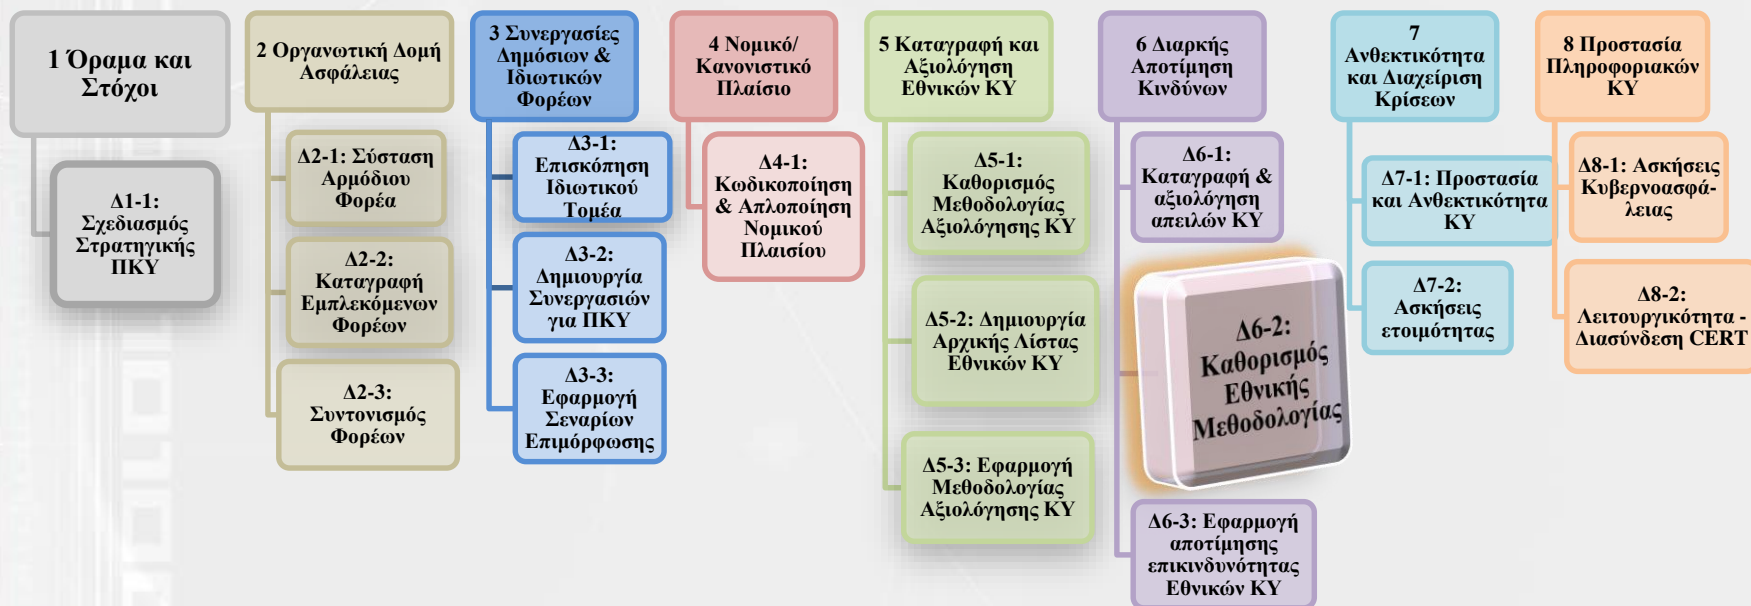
1 Όραμα και Στόχοι

Δ1-1: Σχεδιασμός Στρατηγικής ΠΚΥ

2 Οργανωτική Δομή Ασφάλειας

Δ2-1: Σύσταση Αρμόδιου Φορέα

Δ2-2: Καταγραφή Εμπλεκόμενων Φορέων

Δ2-3: Συντονισμός Φορέων

3 Συνεργασίες Δημόσιων & Ιδιωτικών Φορέων

Δ3-1: Επισκόπηση Ιδιωτικού Τομέα

Δ3-2: Δημιουργία Συνεργασιών για ΠΚΥ

Δ3-3: Εφαρμογή Σεναρίων Επιμόρφωσης

4 Νομικό/ Κανονιστικό Πλαίσιο

Δ4-1: Κωδικοποίηση & Απλοποίηση Νομικού Πλαισίου

5 Καταγραφή και Αξιολόγηση Εθνικών ΚΥ

Δ5-1: Καθορισμός Μεθοδολογίας Αξιολόγησης ΚΥ

Δ5-2: Δημιουργία Αρχικής Λίστας Εθνικών ΚΥ

Δ5-3: Εφαρμογή Μεθοδολογίας Αξιολόγησης ΚΥ

6 Διαρκής Αποτίμηση Κινδύνων

Δ6-1: Καταγραφή & αξιολόγηση απειλών ΚΥ

Δ6-2: Καθορισμός Εθνικής Μεθοδολογίας

Δ6-3: Εφαρμογή αποτίμησης επικινδυνότητας Εθνικών ΚΥ

7 Ανθεκτικότητα και Διαχείριση Κρίσεων

Δ7-1: Προστασία και Ανθεκτικότητα ΚΥ

Δ7-2: Ασκήσεις ετοιμότητας

8 Προστασία Πληροφοριακών ΚΥ

Δ8-1: Ασκήσεις Κυβερνοασφάλειας

Δ8-2: Λειτουργικότητα - Διασύνδεση CERT